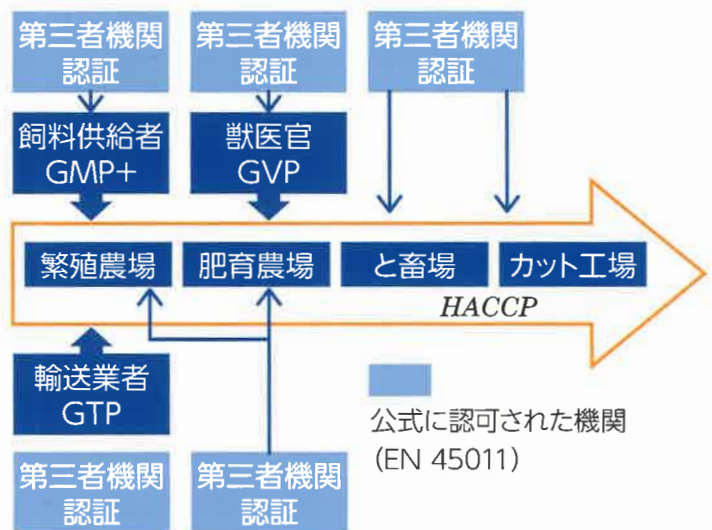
第三者機関認証

第三者機関認証

第三者機関認証

飼料供給者 GMP+

獣医官 GVP

繁殖農場

肥育農場

と畜場

カット工場

HACCP

輸送業者 GTP

公式に認可された機関 (EN 45011)

第三者機関認証

第三者機関認証